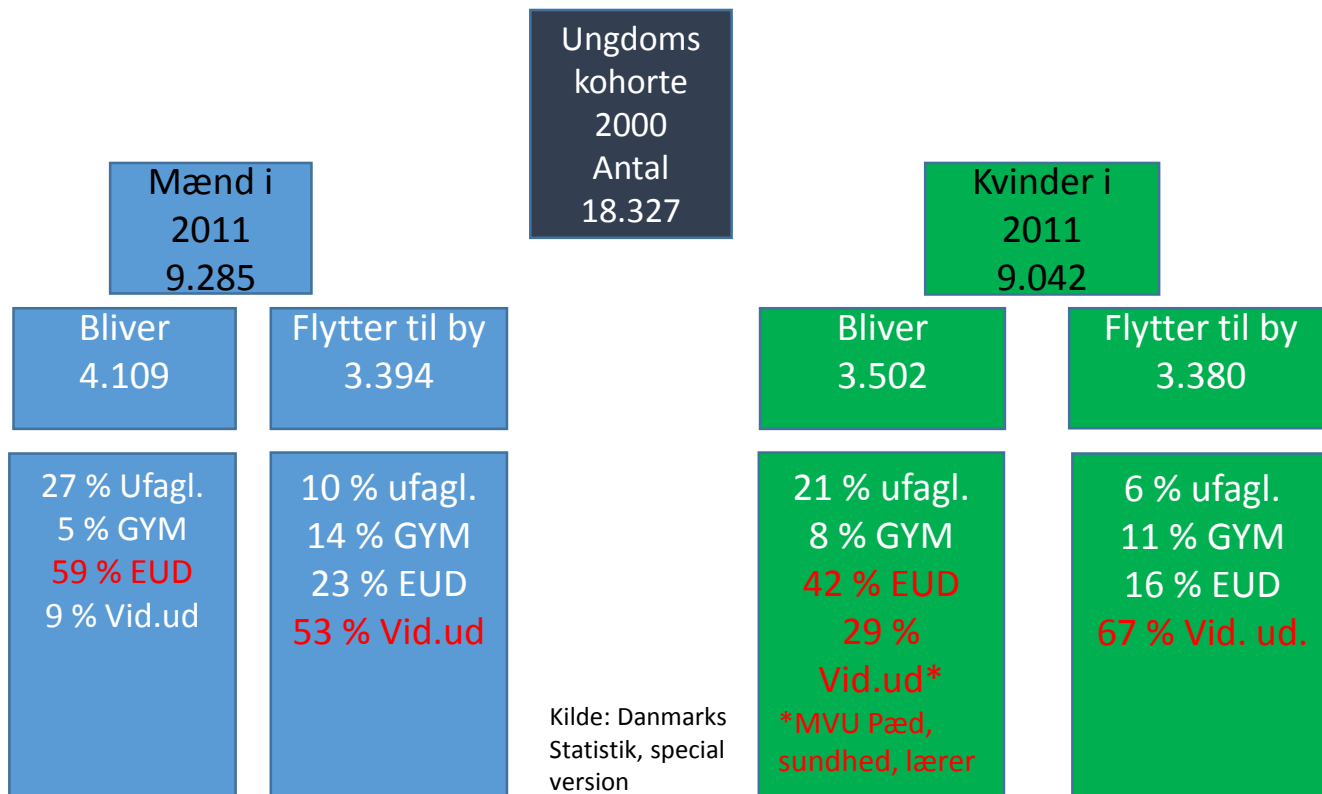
Ungdoms kohorte 2000 Antal 18.327

Mænd i 2011 9.285

Kvinder i 2011 9.042

Bliver 4.109

Flytter til by 3.394

Bliver 3.502

Flytter til by 3.380

27 % Ufagl.
5 % GYM
59 % EUD
9 % Vid.ud

10 % ufagl.
14 % GYM
23 % EUD
53 % Vid.ud

21 % ufagl.
8 % GYM
42 % EUD
29 % Vid.ud*
*MVU Pæd, sundhed, lærer

6 % ufagl.
11 % GYM
16 % EUD
67 % Vid. ud.

Kilde: Danmarks Statistik, special version